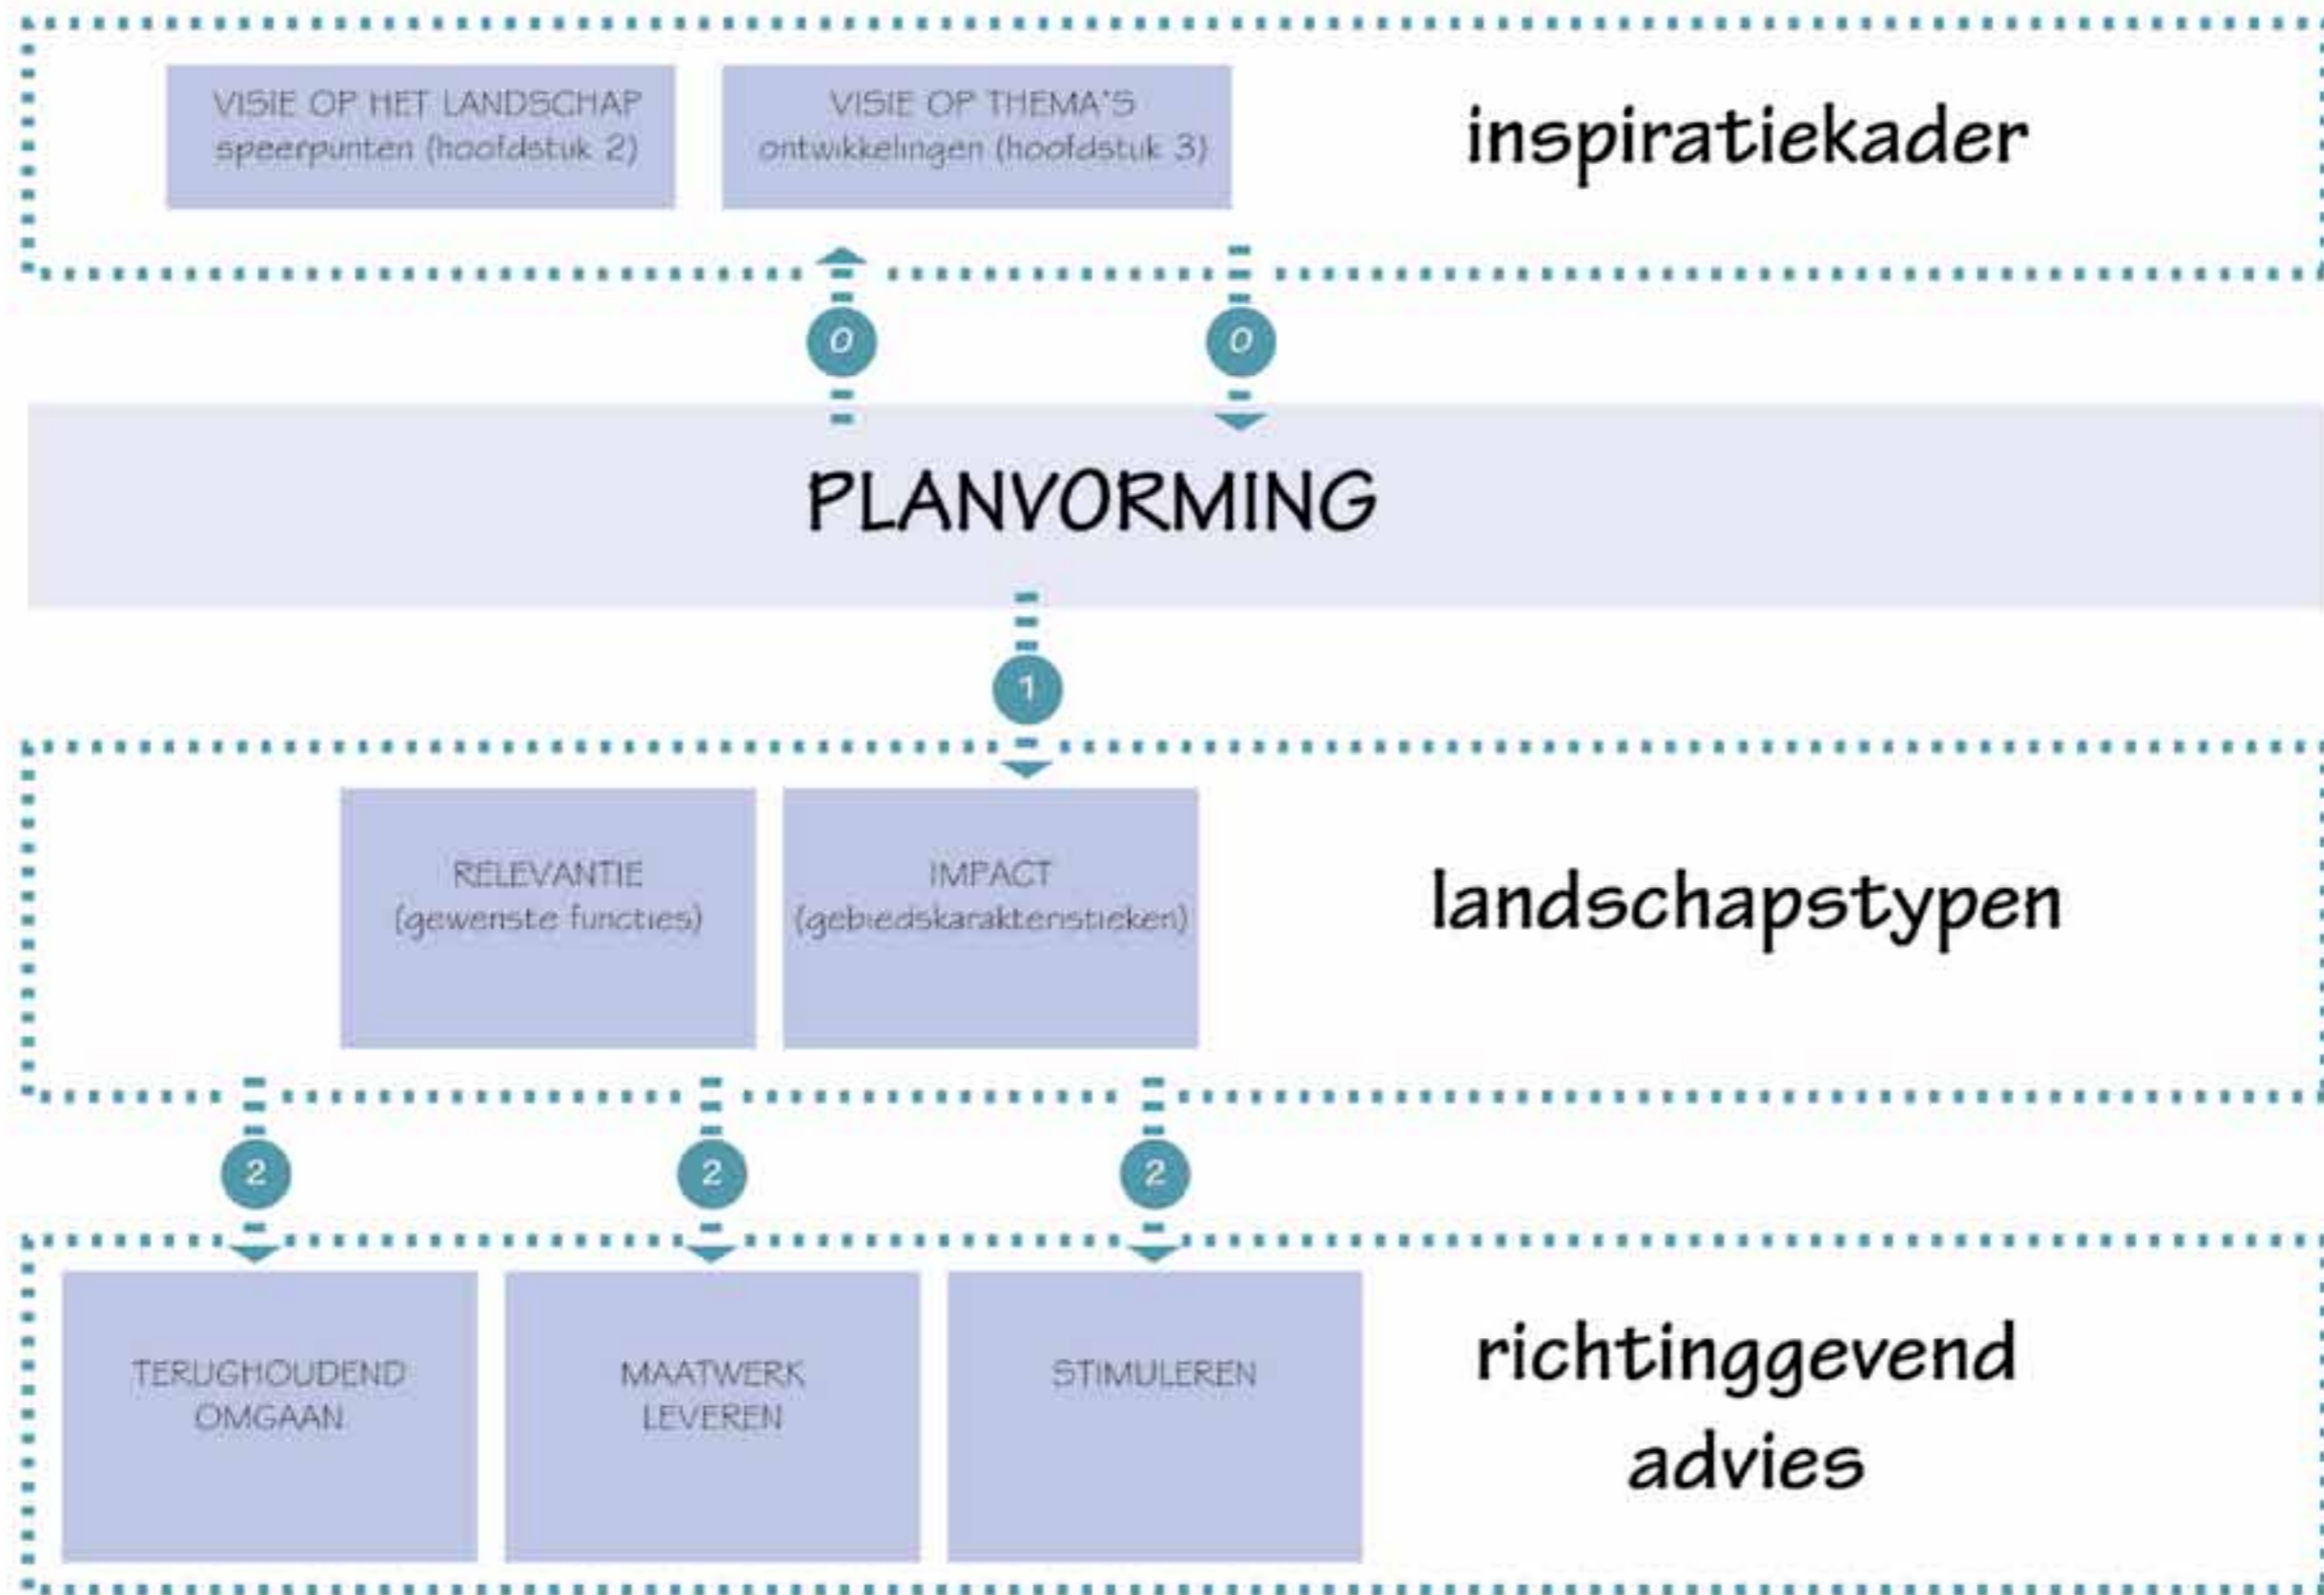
VISIE OP HET LANDSCHAP
speerpunten (hoofdstuk 2)

VISIE OP THEMA'S
ontwikkelingen (hoofdstuk 3)

inspiratiekader

0

0

PLANVORMING

1

RELEVANTIE
(gewenste functies)

IMPACT
(gebiedskarakteristieken)

landschapstypen

2

2

2

TERUGHOUDEND OMGAAN

MAATWERK LEVEREN

STIMULEREN

richtinggevend advies